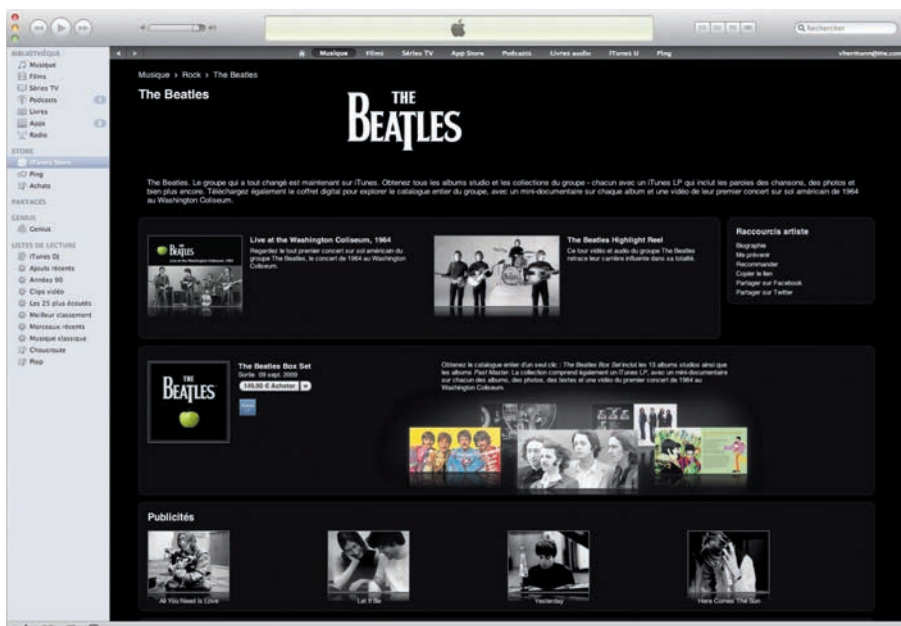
Q Rechercher

BIBLIOTHÈQUE
Musique
Films
Séries TV
Podcasts
Livres
Apps
Radio

STORE
iTunes Store
Ping
Achats

PARTAGES

GENIUS
Genius

LISTES DE LECTURE
iTunes DJ
Ajouts récents
Années 90
Clips vidéo
Les 25 plus écoutés
Meilleur classement
Morceaux récents
Musique classique
Choucroute
Plop

Musique | Films | Séries TV | App Store | Podcasts | Livres audio | iTunes U | Ping

Musique > Rock > The Beatles

The Beatles

THE BEATLES

The Beatles. Le groupe qui a tout changé est maintenant sur iTunes. Obtenez tous les albums studio et les collections du groupe - chacun avec un iTunes LP qui inclut les paroles des chansons, des photos et bien plus encore. Téléchargez également le coffret digital pour explorer le catalogue entier du groupe, avec un mini-documentaire sur chaque album et une vidéo de leur premier concert sur sol américain de 1964 au Washington Coliseum.

Live at the Washington Coliseum, 1964
Regardez le tout premier concert sur sol américain du groupe The Beatles, le concert de 1964 au Washington Coliseum.

The Beatles Highlight Reel
Ce tour vidéo et audio du groupe The Beatles retrace leur carrière influente dans sa totalité.

Raccourcis artiste
Biographie
Me prévenir
Recommander
Copier le lien
Partager sur Facebook
Partager sur Twitter

The Beatles Box Set
Sortie : 09 sept. 2009
149,00 € Acheter

Obtenez le catalogue entier d'un seul clic : The Beatles Box Set inclut les 13 albums studios ainsi que les albums Past Master. La collection comprend également un iTunes LP, avec un mini-documentaire sur chacun des albums, des photos, des textes et une vidéo du premier concert de 1964 au Washington Coliseum.

Publicités
All You Need Is Love
Let It Be
Yesterday
Here Comes The Sun